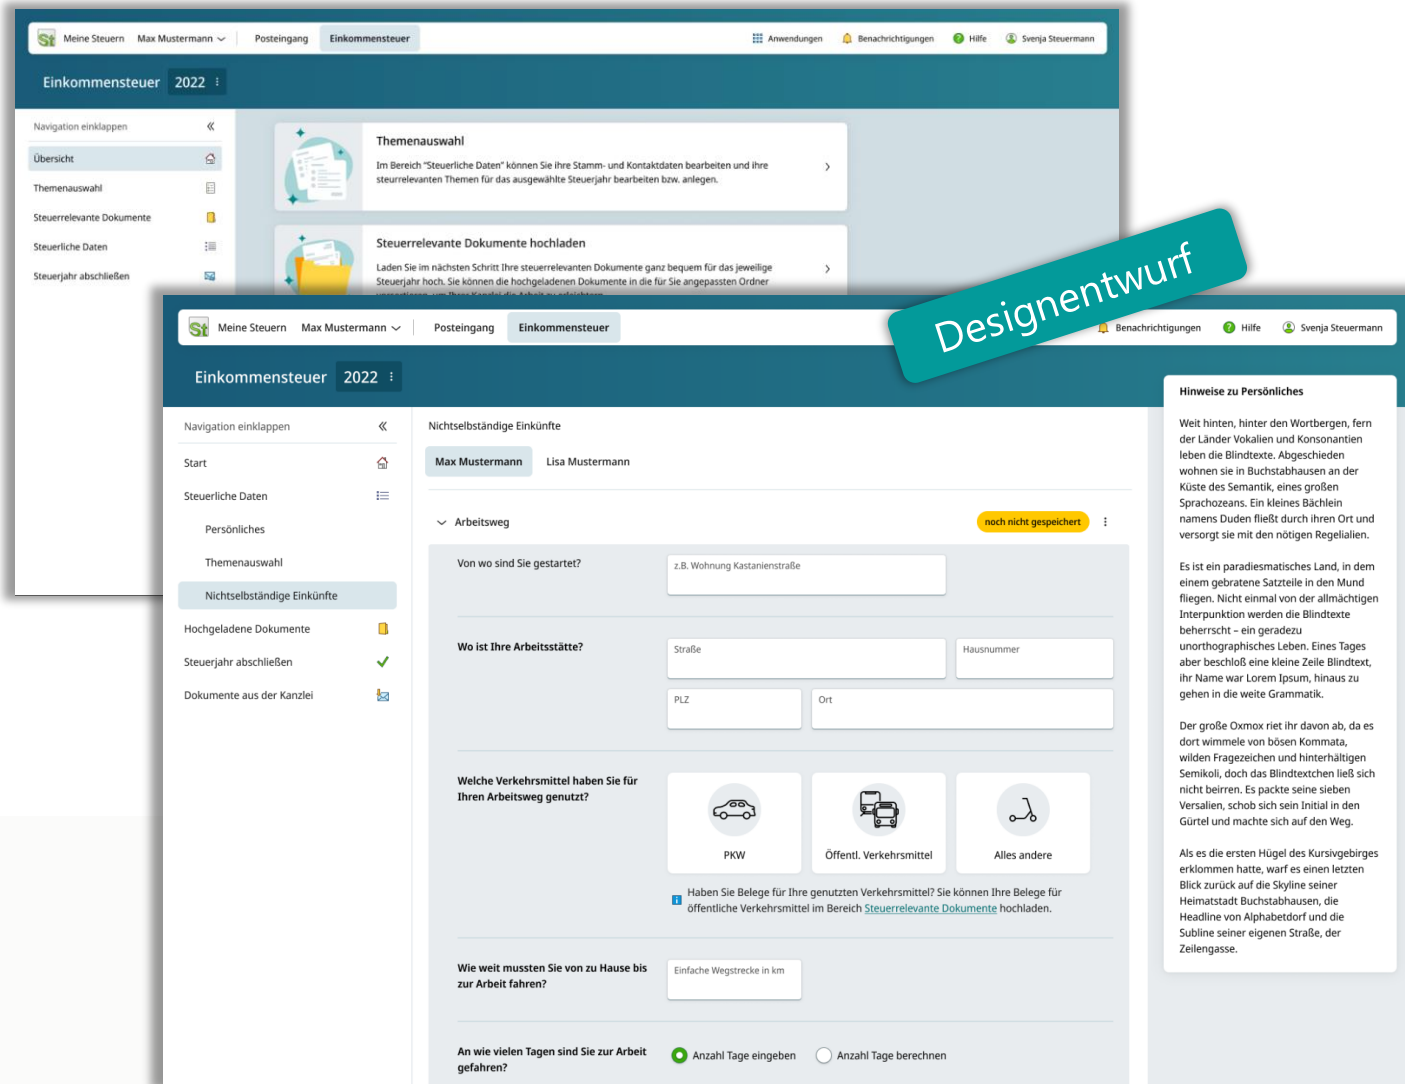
Meine Steuern Max Mustermann Posteingang Einkommensteuer Anwendungen Benachrichtigungen Hilfe Svenja Steuermann

Einkommensteuer 2022

Navigation einklappen
Übersicht
Themenauswahl
Steuerrelevante Dokumente
Steuerliche Daten
Steuerjahr abschließen

Themenauswahl
Im Bereich "Steuerliche Daten" können Sie ihre Stamm- und Kontaktdaten bearbeiten und ihre steuerrelevanten Themen für das ausgewählte Steuerjahr bearbeiten bzw. anlegen.

Steuerrelevante Dokumente hochladen
Laden Sie im nächsten Schritt Ihre steuerrelevanten Dokumente ganz bequem für das jeweilige Steuerjahr hoch. Sie können die hochgeladenen Dokumente in die für Sie angepassten Ordner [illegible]

Designentwurf

Meine Steuern Max Mustermann Posteingang Einkommensteuer Benachrichtigungen Hilfe Svenja Steuermann

Einkommensteuer 2022

Navigation einklappen
Start
Steuerliche Daten
Persönliches
Themenauswahl
Nichtselbständige Einkünfte
Hochgeladene Dokumente
Steuerjahr abschließen
Dokumente aus der Kanzlei

Nichtselbständige Einkünfte
Max Mustermann Lisa Mustermann

Arbeitsweg noch nicht gespeichert

Von wo sind Sie gestartet? z.B. Wohnung Kastanienstraße

Wo ist Ihre Arbeitsstätte? Straße Hausnummer PLZ Ort

Welche Verkehrsmittel haben Sie für Ihren Arbeitsweg genutzt?
PKW Öffentl. Verkehrsmittel Alles andere

Haben Sie Belege für Ihre genutzten Verkehrsmittel? Sie können Ihre Belege für öffentliche Verkehrsmittel im Bereich Steuerrelevante Dokumente hochladen.

Wie weit mussten Sie von zu Hause bis zur Arbeit fahren? Einfache Wegstrecke in km

An wie vielen Tagen sind Sie zur Arbeit gefahren? Anzahl Tage eingeben Anzahl Tage berechnen

Hinweise zu Persönliches

Weit hinten, hinter den Wortbergen, fern der Länder Vokalien und Konsonantien leben die Blindtexte. Abgeschieden wohnen sie in Buchstabhausen an der Küste des Semantik, eines großen Sprachozeans. Ein kleines Bächlein namens Duden fließt durch ihren Ort und versorgt sie mit den nötigen Regelialien.

Es ist ein paradiesmatisches Land, in dem einem gebratene Satzteile in den Mund fliegen. Nicht einmal von der allmächtigen Interpunktion werden die Blindtexte beherrscht – ein geradezu unorthographisches Leben. Eines Tages aber beschloß eine kleine Zeile Blindtext, ihr Name war Lorem Ipsum, hinaus zu gehen in die weite Grammatik.

Der große Oxmox riet ihr davon ab, da es dort wimmele von bösen Kommata, wilden Fragezeichen und hinterhältigen Semikoli, doch das Blindtextchen ließ sich nicht beirren. Es packte seine sieben Versalien, schob sich sein Initial in den Gürtel und machte sich auf den Weg.

Als es die ersten Hügel des Kursivgebirges erklommen hatte, warf es einen letzten Blick zurück auf die Skyline seiner Heimatstadt Buchstabhausen, die Headline von Alphabetdorf und die Subline seiner eigenen Straße, der Zeilengasse.